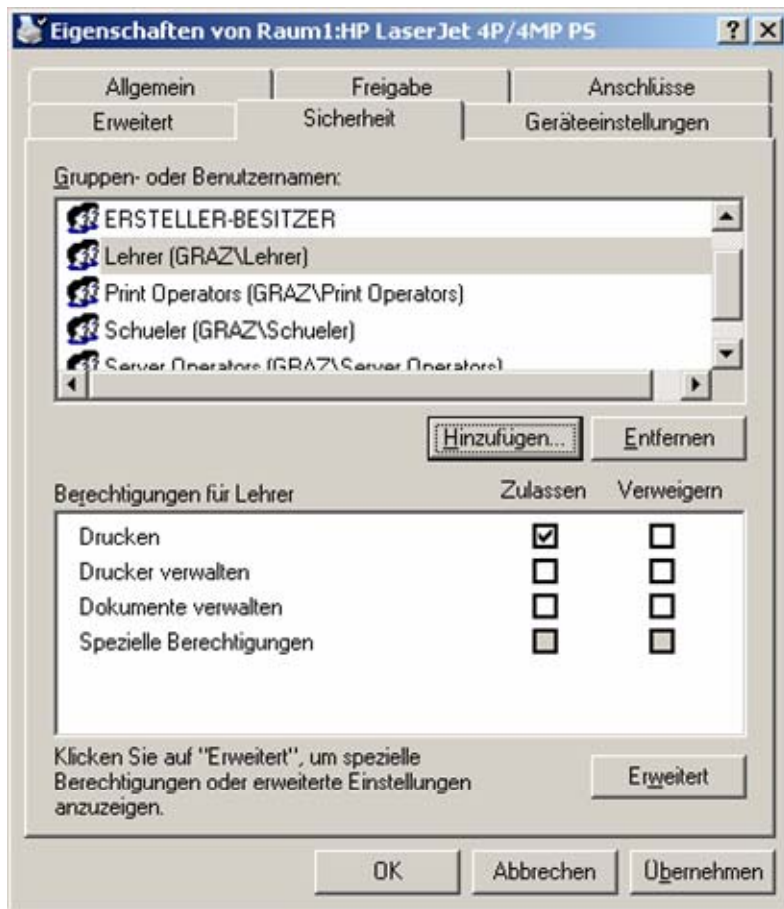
Eigenschaften von Raum1:HP LaserJet 4P/4MP PS

?
X

Allgemein
Freigabe
Anschlüsse
Erweitert
Sicherheit
Geräteeinstellungen

Gruppen- oder Benutzernamen:

ERSTELLER-BESITZER
Lehrer (GRAZ\Lehrer)
Print Operators (GRAZ\Print Operators)
Schueler (GRAZ\Schueler)
Server Operators (GRAZ\Server Operators)

Hinzufügen...
Entfernen

Berechtigungen für Lehrer
Zulassen
Verweigern

| | Zulassen | Verweigern |
|---|---|---|
| Drucken | ☑ | ☐ |
| Drucker verwalten | ☐ | ☐ |
| Dokumente verwalten | ☐ | ☐ |
| Spezielle Berechtigungen | ☐ | ☐ |

Klicken Sie auf "Erweitert", um spezielle Berechtigungen oder erweiterte Einstellungen anzuzeigen.

Erweitert

OK
Abbrechen
Übernehmen